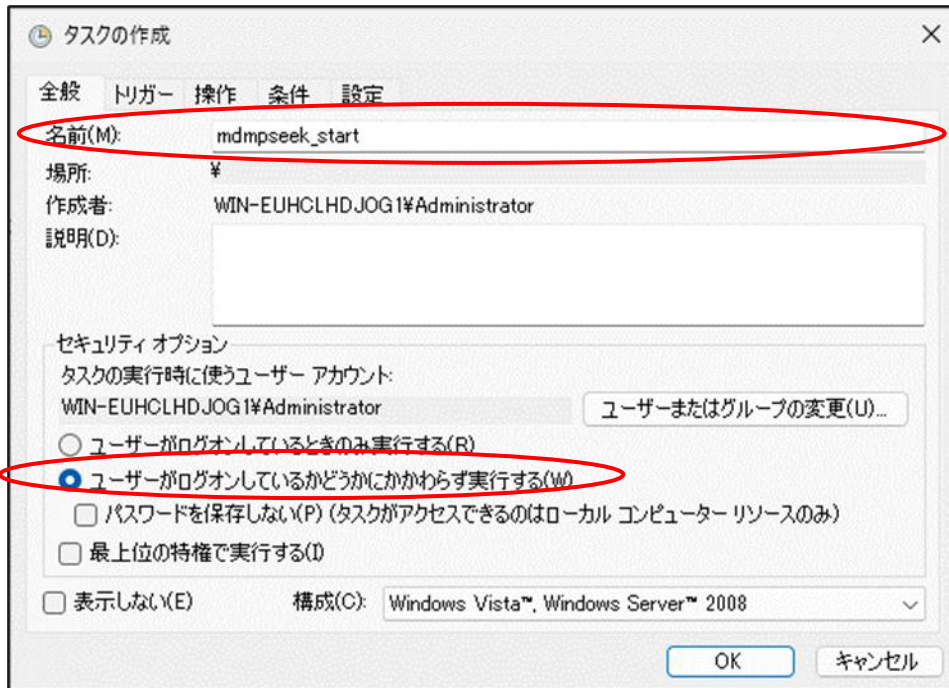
タスクの作成

全般 トリガー 操作 条件 設定

名前(M): mdmpseek_start

場所: ¥

作成者: WIN-EUHCLHDJOG1¥Administrator

説明(D):

セキュリティ オプション

タスクの実行時に使うユーザー アカウント:

WIN-EUHCLHDJOG1¥Administrator

ユーザーまたはグループの変更(U)...

ユーザーがログオンしているときのみ実行する(R)

ユーザーがログオンしているかどうかにかかわらず実行する(W)

パスワードを保存しない(P) (タスクがアクセスできるのはローカル コンピューター リソースのみ)

最上位の特権で実行する(I)

表示しない(E)

構成(C): Windows Vista™, Windows Server™ 2008

OK

キャンセル